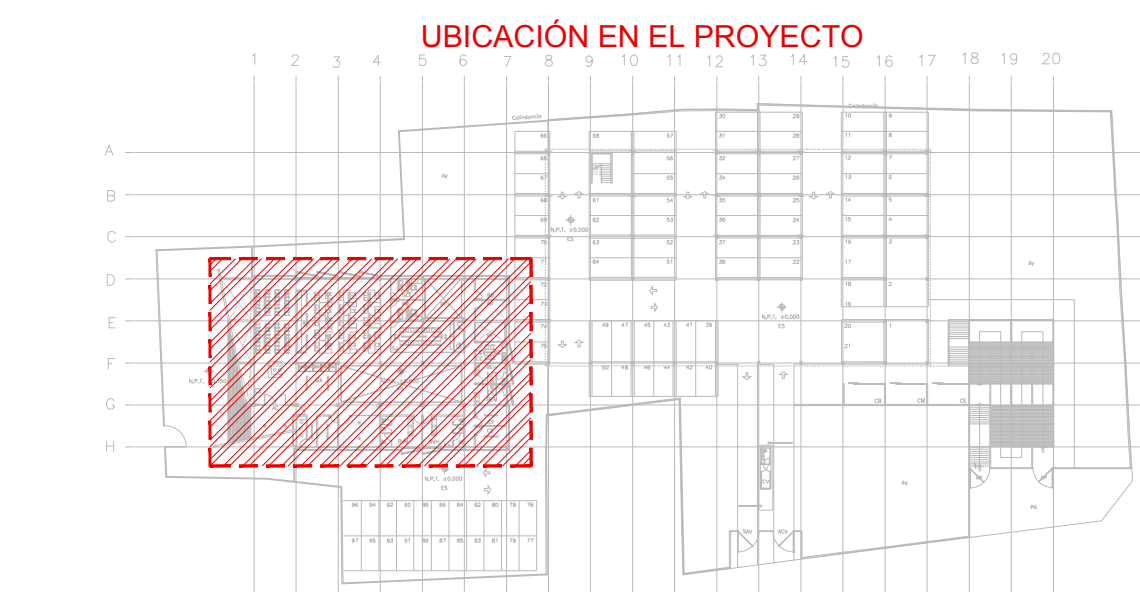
UBICACIÓN EN EL PROYECTO

1 2 3 4 5 6 7 8 9 10 11 12 13 14 15 16 17 18 19 20

A
B
C
D
E
F
G
H

Av
N.P.T. ±0,000
ES

65 58 57 30 29 10 9
66 31 28 11 8
67 56 32 27 12 7
55 34 26 13 6
68 61 54 35 25 14 5
69 62 53 36 24 15 4
70 63 52 37 23 16 3
71 64 51 38 22 17
72 18 2
73 19
74 49 47 45 43 41 39 20 1
75 21
50 48 46 44 42 40

N.P.T. ±0,000
ES

N.P.T. ±0,000
ES

N.P.T.

96 94 92 90 88 86 84 82 80 78 76
97 95 93 91 89 87 85 83 81 79 77

Av
Av
CB CM CE
SAv ACv
PA